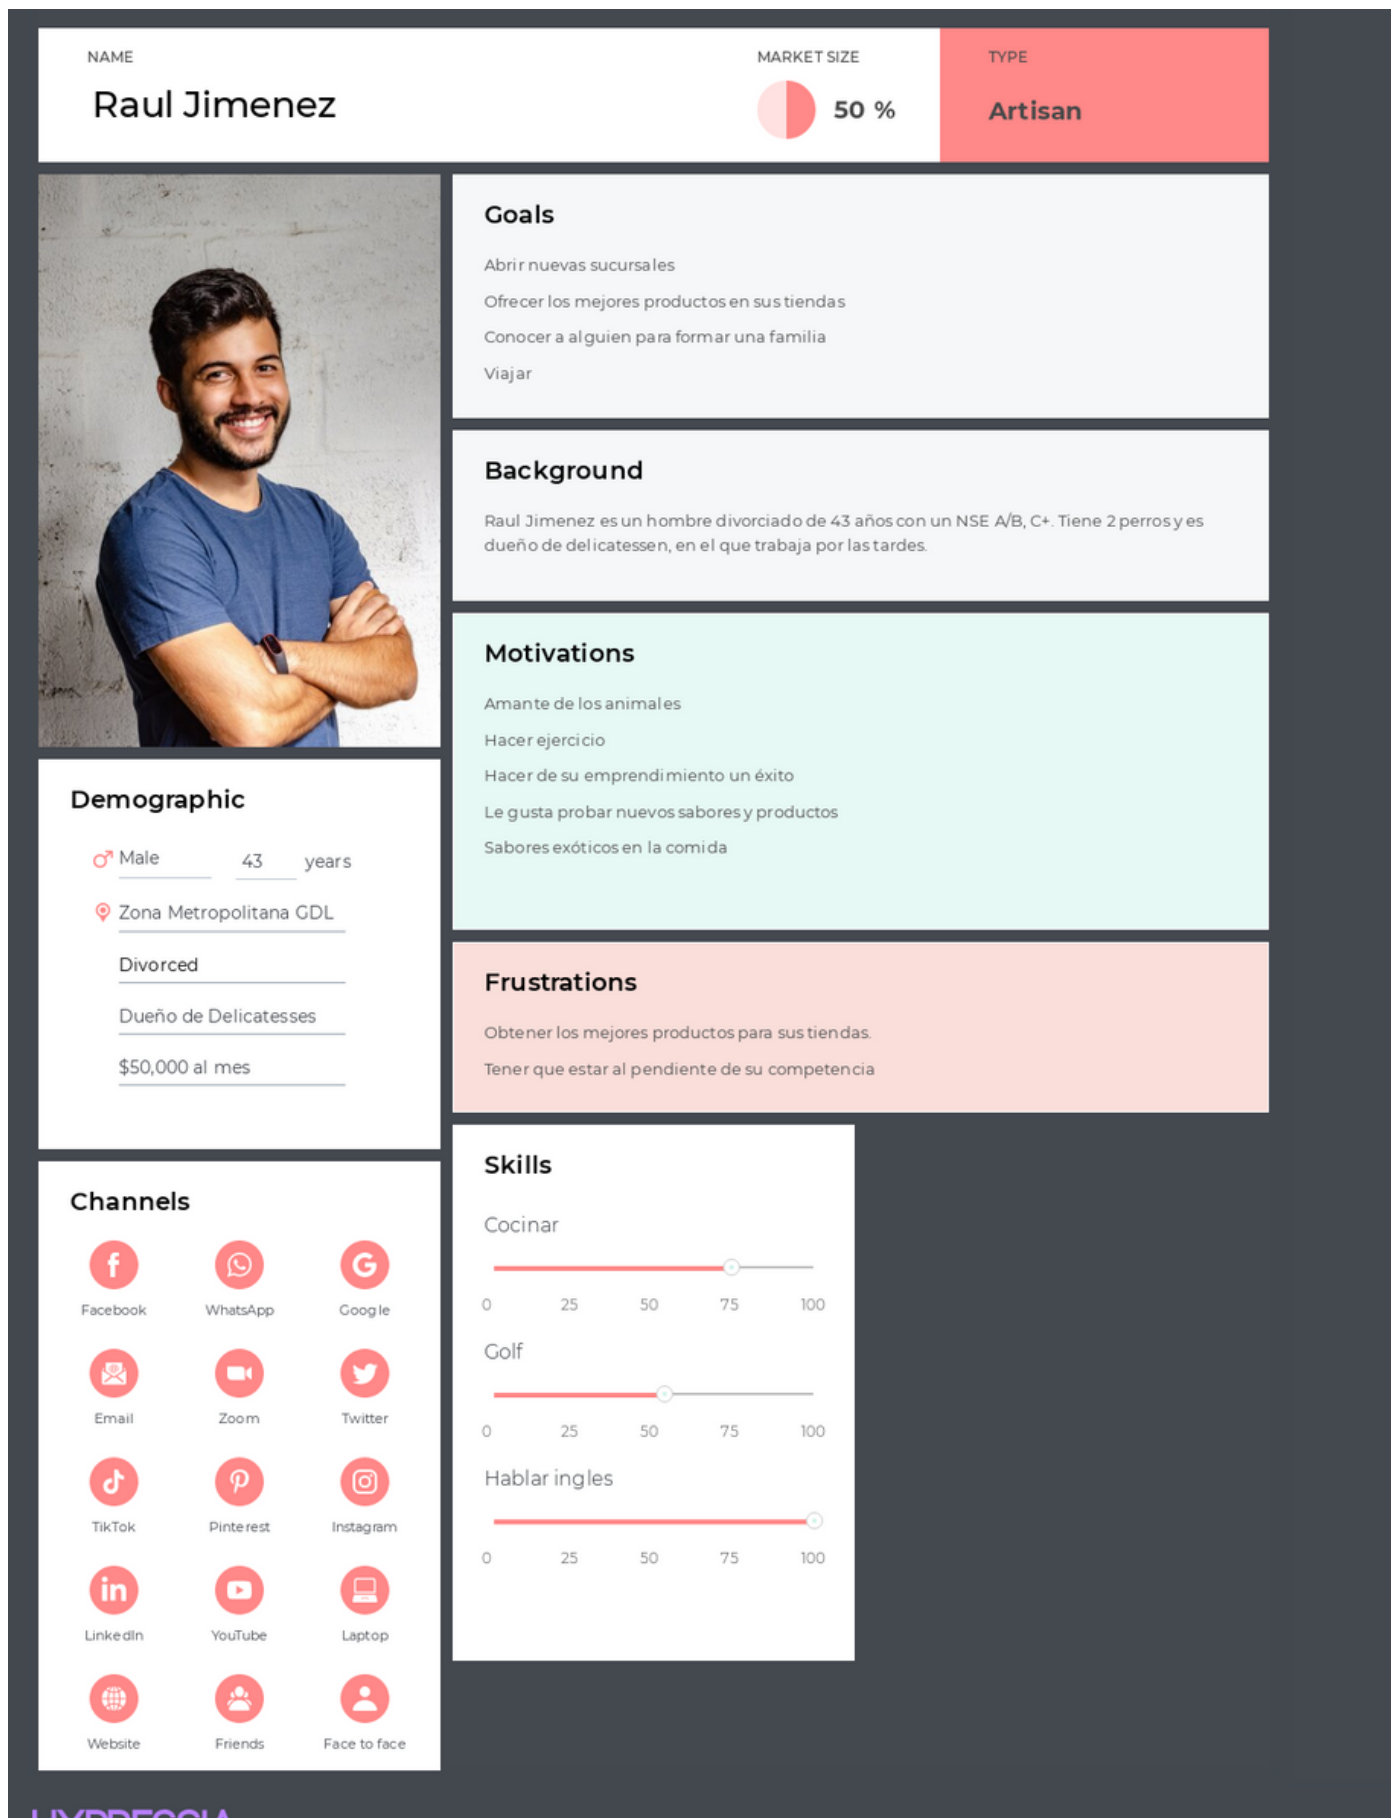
NAME
Raul Jimenez

MARKET SIZE
50 %

TYPE
Artisan

Goals

Abrir nuevas sucursales

Ofrecer los mejores productos en sus tiendas

Conocer a alguien para formar una familia

Viajar

Background

Raul Jimenez es un hombre divorciado de 43 años con un NSE A/B, C+. Tiene 2 perros y es dueño de delicatessen, en el que trabaja por las tardes.

Motivations

Amante de los animales

Hacer ejercicio

Hacer de su emprendimiento un éxito

Le gusta probar nuevos sabores y productos

Sabores exóticos en la comida

Demographic

Male 43 years

Zona Metropolitana GDL

Divorced

Dueño de Delicatesses

$50,000 al mes

Frustrations

Obtener los mejores productos para sus tiendas.

Tener que estar al pendiente de su competencia

Channels

Facebook WhatsApp Google
Email Zoom Twitter
TikTok Pinterest Instagram
LinkedIn YouTube Laptop
Website Friends Face to face

Skills

Cocinar
0 25 50 75 100

Golf
0 25 50 75 100

Hablar ingles
0 25 50 75 100

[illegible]